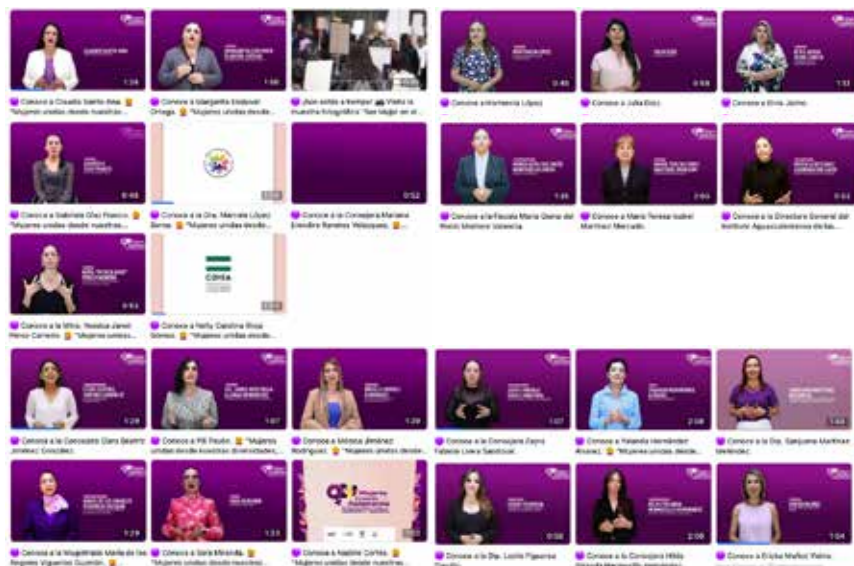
1:34
💜 Conoce a Claudia Santa Ana. 📒 "Mujeres unidas desde nuestras...

1:50
💜 Conoce a Margarita Esquivel Ortega. 📒 "Mujeres unidas desde...

💜 ¡Aún estás a tiempo! 📷 Visita la muestra fotográfica "Ser Mujer en el...

0:45
💜 Conoce a Hortencia López

0:59
💜 Conoce a Julia Díaz

1:13
💜 Conoce a Elvia Jaime

0:48
💜 Conoce a Gabriela Díaz Franco. 📒 "Mujeres unidas desde nuestras...

💜 Conoce a la Dra. Marcela López Serna. 📒 "Mujeres unidas desde...

0:52
💜 Conoce a la Consejera Mariana Escobar Ramírez Velázquez. 📒 ...

1:26
💜 Conoce a la Fiscalía María Gema del Rocío Montero Valencia

2:03
💜 Conoce a María Teresa Isabel Martínez Mercado

💜 Conoce a la Directora General del Instituto Aguascalentense de las...

0:53
💜 Conoce a la Mtra. Yesika Janet Pérez Carreón. 📒 "Mujeres unidas...

COMSA
💜 Conoce a Nelly Carolina Rivas Gómez. 📒 "Mujeres unidas desde...

1:29
💜 Conoce a la Consejera Clara Beatriz Jiménez González.

1:07
💜 Conoce a Pili Paulo. 📒 "Mujeres unidas desde nuestras diversidades...

1:29
💜 Conoce a Mónica Jiménez Rodríguez. 📒 "Mujeres unidas desde...

1:07
💜 Conoce a la Consejera Zayra Fabiola Lucía Saucedo

2:08
💜 Conoce a Yolanda Hernández Álvarez. 📒 "Mujeres unidas desde...

1:02
💜 Conoce a la Dra. Georgina Martínez Meléndez.

1:29
💜 Conoce a la Magistrada María de los Ángeles Viguerías Guzmán. 📒 ...

1:23
💜 Conoce a Sara Miranda. 📒

💜 Conoce a Nayeli Cortés. 📒 "Mujeres unidas desde nuestras...

0:58
💜 Conoce a la Dip. Lucía Figueroa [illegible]

2:09
💜 Conoce a la Consejera Hilda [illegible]

1:04
💜 Conoce a Ericka Muñoz Palma.